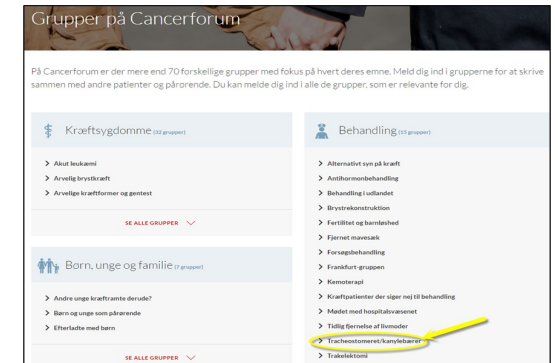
Grupper på Cancerforum

På Cancerforum er der mere end 70 forskellige grupper med fokus på hvert deres emne. Meld dig ind i grupperne for at skrive sammen med andre patienter og pårørende. Du kan melde dig ind i alle de grupper, som er relevante for dig.

Kræftsygdomme (32 grupper)

> Akut leukæmi
> Arvelig brystkræft
> Arvelige kræftformer og gentest

SE ALLE GRUPPER

Børn, unge og familie (7 grupper)

> Andre unge kræftramte derude?
> Børn og unge som pårørende
> Efterladte med børn

SE ALLE GRUPPER

Behandling (15 grupper)

> Alternativt syn på kræft
> Antihormonbehandling
> Behandling i udlandet
> Brystrekonstruktion
> Fertilitet og barnløshed
> Fjernet mavesæk
> Forsøgsbehandling
> Frankfurt-gruppen
> Kemoterapi
> Kræftpatienter der siger nej til behandling
> Mødet med hospitalsvæsenet
> Tidlig fjernelse af livmoder
> Tracheostomeret/kanylebærer
> Trakelektomi